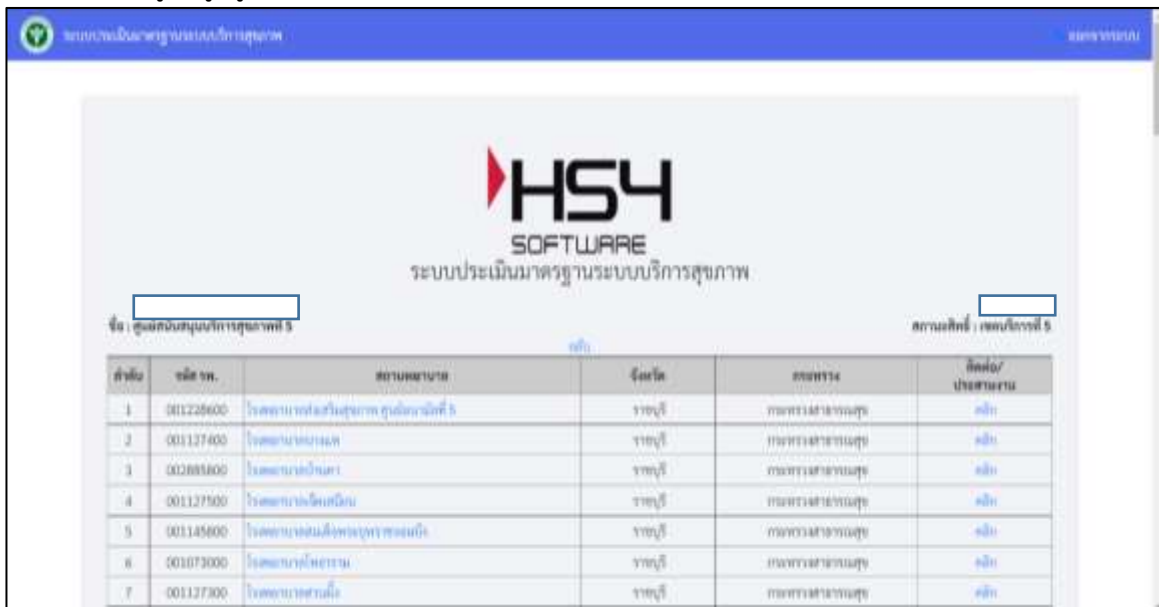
ระบบประเมินมาตรฐานระบบบริการสุขภาพ

ออกจากระบบ

HS4
SOFTWARE
ระบบประเมินมาตรฐานระบบบริการสุขภาพ

ชื่อ : ศูนย์สนับสนุนบริการสุขภาพที่ 5

สถานะสิทธิ์ : เขตบริการที่ 5

กลับ

| ลำดับ | รหัส รพ. | สถานพยาบาล | จังหวัด | กระทรวง | ติดต่อ/ประสานงาน |
|---|---|---|---|---|---|
| 1 | 001228600 | โรงพยาบาลส่งเสริมสุขภาพ ศูนย์อนามัยที่ 5 | ราชบุรี | กระทรวงสาธารณสุข | คลิก |
| 2 | 001127400 | โรงพยาบาล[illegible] | ราชบุรี | กระทรวงสาธารณสุข | คลิก |
| 3 | 002885800 | โรงพยาบาล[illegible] | ราชบุรี | กระทรวงสาธารณสุข | คลิก |
| 4 | 001127500 | โรงพยาบาล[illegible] | ราชบุรี | กระทรวงสาธารณสุข | คลิก |
| 5 | 001145800 | โรงพยาบาล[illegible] | ราชบุรี | กระทรวงสาธารณสุข | คลิก |
| 6 | 001073000 | โรงพยาบาลโพธาราม | ราชบุรี | กระทรวงสาธารณสุข | คลิก |
| 7 | 001127300 | โรงพยาบาล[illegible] | ราชบุรี | กระทรวงสาธารณสุข | คลิก |